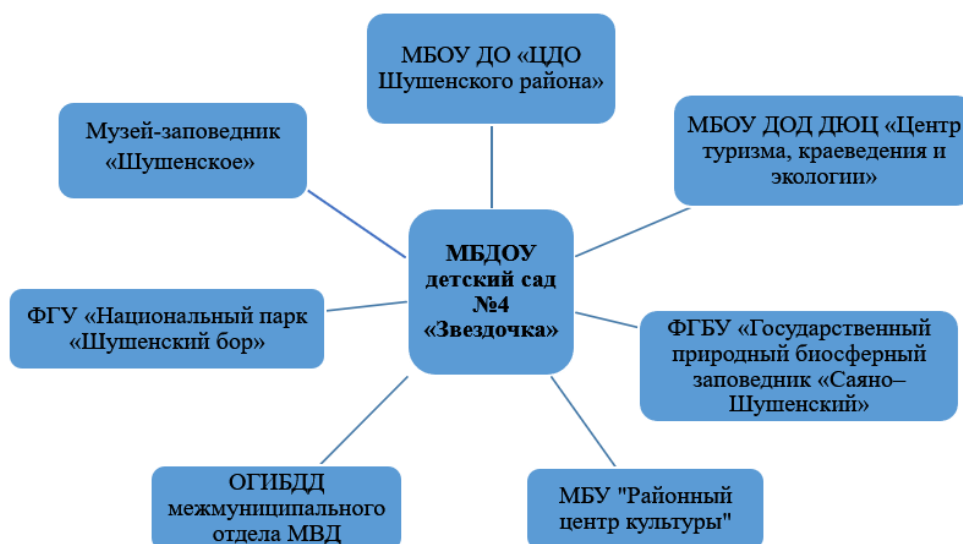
МБОУ ДО «ЦДО Шушенского района»

Музей-заповедник «Шушенское»

МБОУ ДОД ДЮЦ «Центр туризма, краеведения и экологии»

МБДОУ детский сад №4 «Звездочка»

ФГУ «Национальный парк «Шушенский бор»

ФГБУ «Государственный природный биосферный заповедник «Саяно–Шушенский»

ОГИБДД межмуниципального отдела МВД

МБУ "Районный центр культуры"